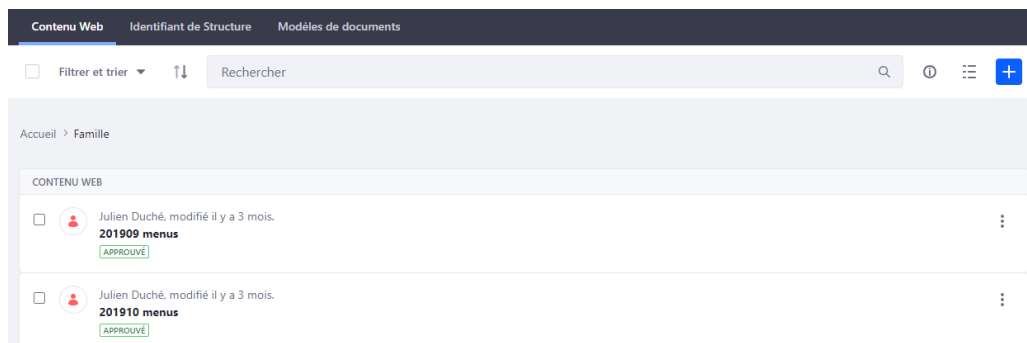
Contenu Web Identifiant de Structure Modèles de documents

Filtrer et trier

Rechercher

Accueil > Famille

CONTENU WEB

Julien Duché, modifié il y a 3 mois.
201909 menus
APPROUVÉ

Julien Duché, modifié il y a 3 mois.
201910 menus
APPROUVÉ